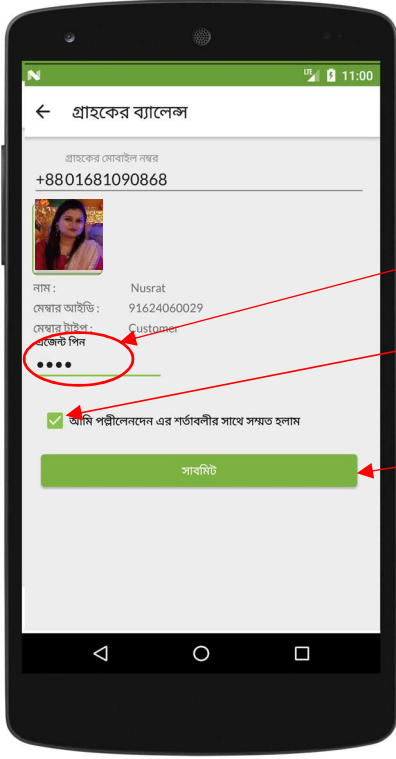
11:00

গ্রাহকের ব্যালেন্স

গ্রাহকের মোবাইল নম্বর

+8801681090868

নাম : Nusrat

মেম্বার আইডি : 91624060029

মেম্বার টাইপ : Customer

এজেন্ট পিন

••••

আমি পল্লীলেনদেন এর শর্তাবলীর সাথে সম্মত হলাম

সাবমিট